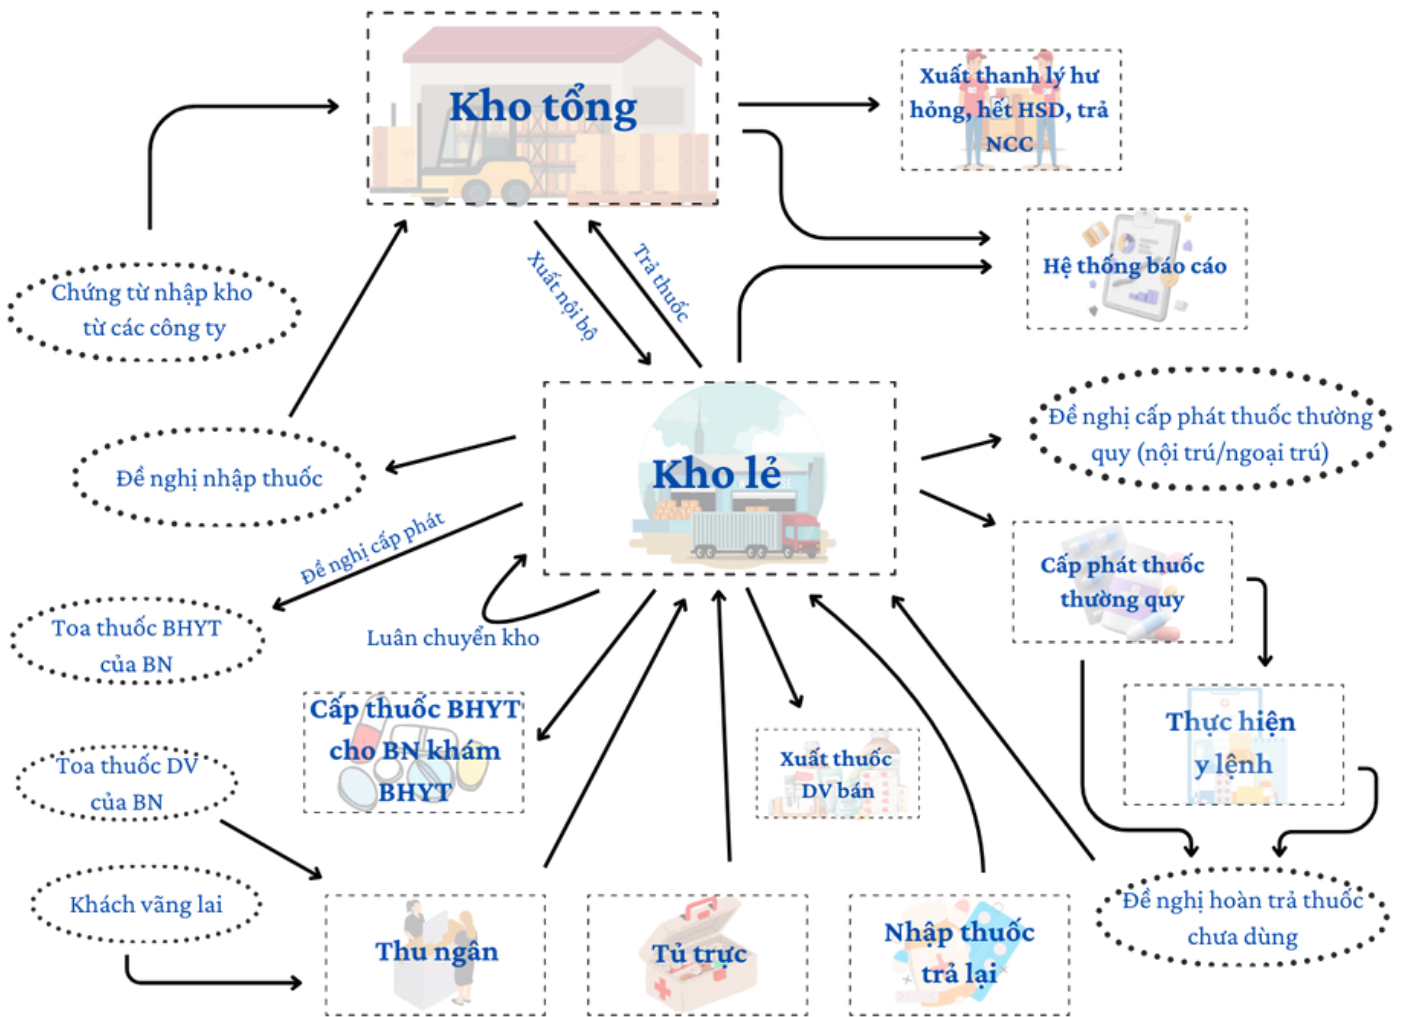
Kho tổng

Xuất thanh lý hư hỏng, hết HSD, trả NCC

Hệ thống báo cáo

Chứng từ nhập kho từ các công ty

Xuất nội bộ

Trả thuốc

Kho lẻ

Đề nghị nhập thuốc

Đề nghị cấp phát thuốc thường quy (nội trú/ngoại trú)

Cấp phát thuốc thường quy

Đề nghị cấp phát

Toa thuốc BHYT của BN

Luân chuyển kho

Thực hiện y lệnh

Cấp thuốc BHYT cho BN khám BHYT

Xuất thuốc DV bán

Toa thuốc DV của BN

Khách vãng lai

Đề nghị hoàn trả thuốc chưa dùng

Thu ngân

Tủ trực

Nhập thuốc trả lại